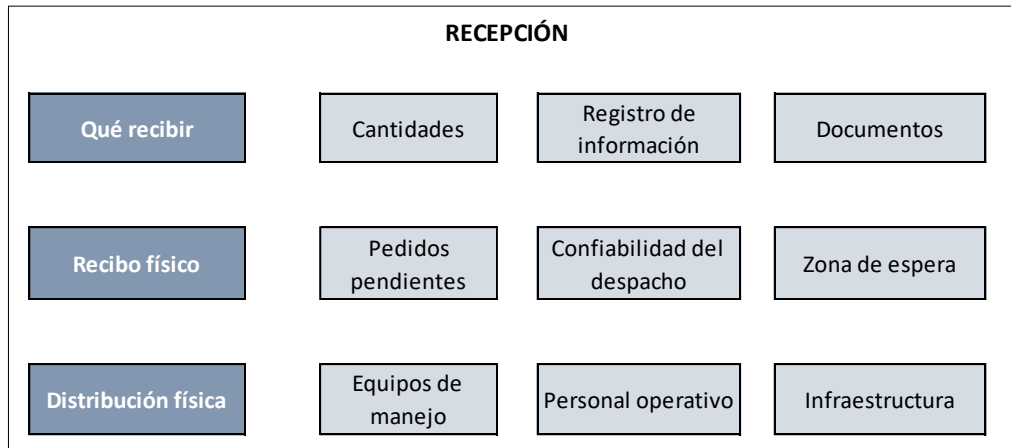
RECEPCIÓN

Qué recibir

Cantidades

Registro de información

Documentos

Recibo físico

Pedidos pendientes

Confiabilidad del despacho

Zona de espera

Distribución física

Equipos de manejo

Personal operativo

Infraestructura